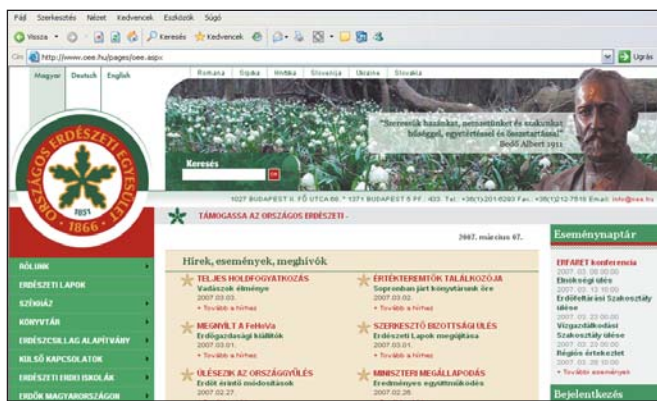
Fájl Szerkesztés Nézet Kedvencek Eszközök Súgó

Vissza Keresés Kedvencek

Cím http://www.oee.hu/pages/oee.aspx Ugrás

Magyar Deutsch English

Romana Srpska Hrvatska Slovenija Ukraina Slovakia

ORSZÁGOS ERDÉSZETI EGYESÜLET 1866 1931

"Szeressük hazánkat, nemzetünket és szakmánk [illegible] hűséggel, egyetértéssel és összetartással."
Bedő Albert 1911

Keresés
OK

1027 BUDAPEST II. FŐ UTCA 68. * 1371 BUDAPEST 5 Pf.: 433. Tel.: +36(1)201-6293 Fax.: +36(1)212-7518 Email: info@oee.hu

TÁMOGASSA AZ ORSZÁGOS ERDÉSZETI -

2007. március 07.

Hírek, események, meghívók

RÓLUNK
ERDÉSZETI LAPOK
SZÉKHÁZ
KÖNYVTÁR
ERDÉSZCSILLAG ALAPÍTVÁNY
KÜLSŐ KAPCSOLATOK
ERDÉSZETI ERDEI ISKOLÁK
ERDŐK MAGYARORSZÁGON

TELJES HOLDFOGYATKOZÁS
Vadászok élménye
2007.03.03.
» Tovább a hírhez

ÉRTÉKTEREMTŐK TALÁLKOZÓJA
Sopronban járt könyvtárunk öre
2007.03.01.
» Tovább a hírhez

MEGNYÍLT A FeHoVa
Erdőgazdasági kiállítók
2007.03.01.
» Tovább a hírhez

SZERKESZTŐ BIZOTTSÁGI ÜLÉS
Erdészeti Lapok megújítása
2007.03.01.
» Tovább a hírhez

ÜLÉSEZIK AZ ORSZÁGGYŰLÉS
Erdőt érintő módosítások
2007.02.27.

MINISZTERI MEGÁLLAPODÁS
Eredményes együttműködés
2007.02.26.

Eseménynaptár

ERFARET konferencia
2007. 03. 08 00:00
Elnökségi ülés
2007. 03. 13 10:00
Erdőfelújítási Szakosztály ülése
2007. 03. 20 00:00
Vízgazdálkodási Szakosztály ülése
2007. 03. 23 00:00
Régiós értekezlet
2007. 03. 28 10:00
» Tovább eseményen

Bejelentkezés